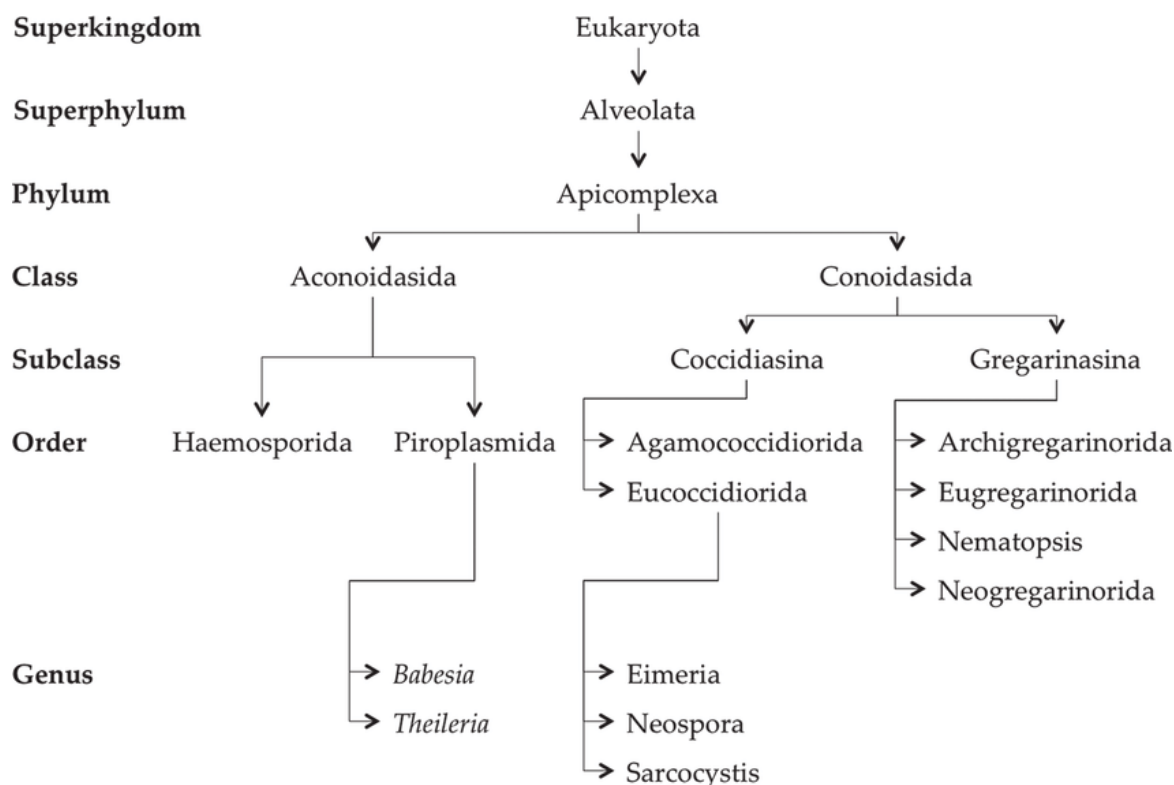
Superkingdom Eukaryota

Superphylum Alveolata

Phylum Apicomplexa

Class Aconoidasida Conoidasida

Subclass Coccidiasina Gregarinasina

Order Haemosporida Piroplasmida Agamococcidiorida Eucoccidiorida Archigregarinorida Eugregarinorida Nematopsis Neogregarinorida

Genus *Babesia* *Theileria* Eimeria Neospora Sarcocystis